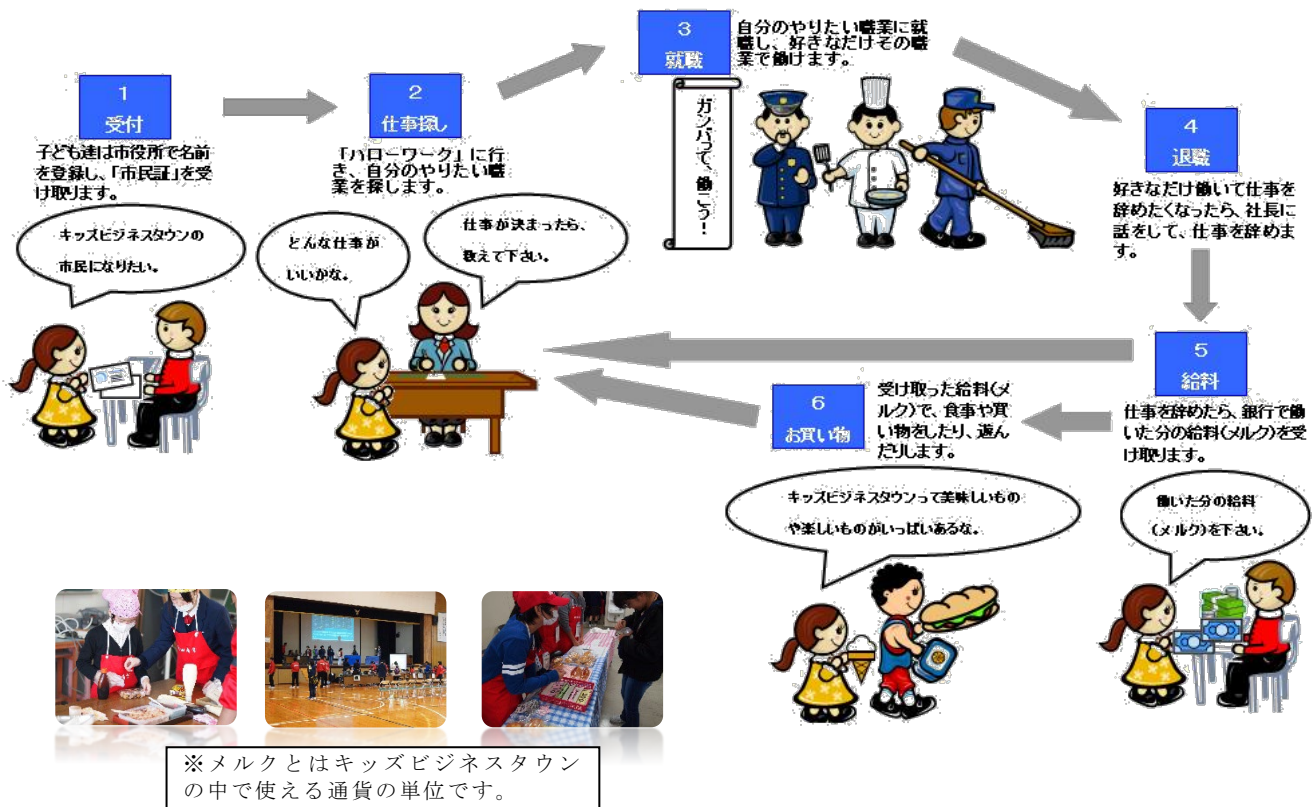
1
受付

子ども達は市役所で名前を登録し、「市民証」を受け取ります。

キッズビジネスタウンの市民になりたい。

2
仕事探し

「ハローワーク」に行き、自分のやりたい職業を探します。

どんな仕事がいいかな。

仕事が決まったら、教えて下さい。

3
就職

自分のやりたい職業に就職し、好きなだけその職業で働けます。

ガンバって、働こう！

4
退職

好きなだけ働いて仕事を辞めたくなったら、社長に話をして、仕事を辞めます。

5
給料

仕事を辞めたら、銀行で働いた分の給料(メルク)を受け取ります。

働いた分の給料(メルク)を下さい。

6
お買い物

受け取った給料(メルク)で、食事や買い物をしたり、遊んだりします。

キッズビジネスタウンって美味しいものや楽しいものがいっぱいあるな。

※メルクとはキッズビジネスタウンの中で使える通貨の単位です。